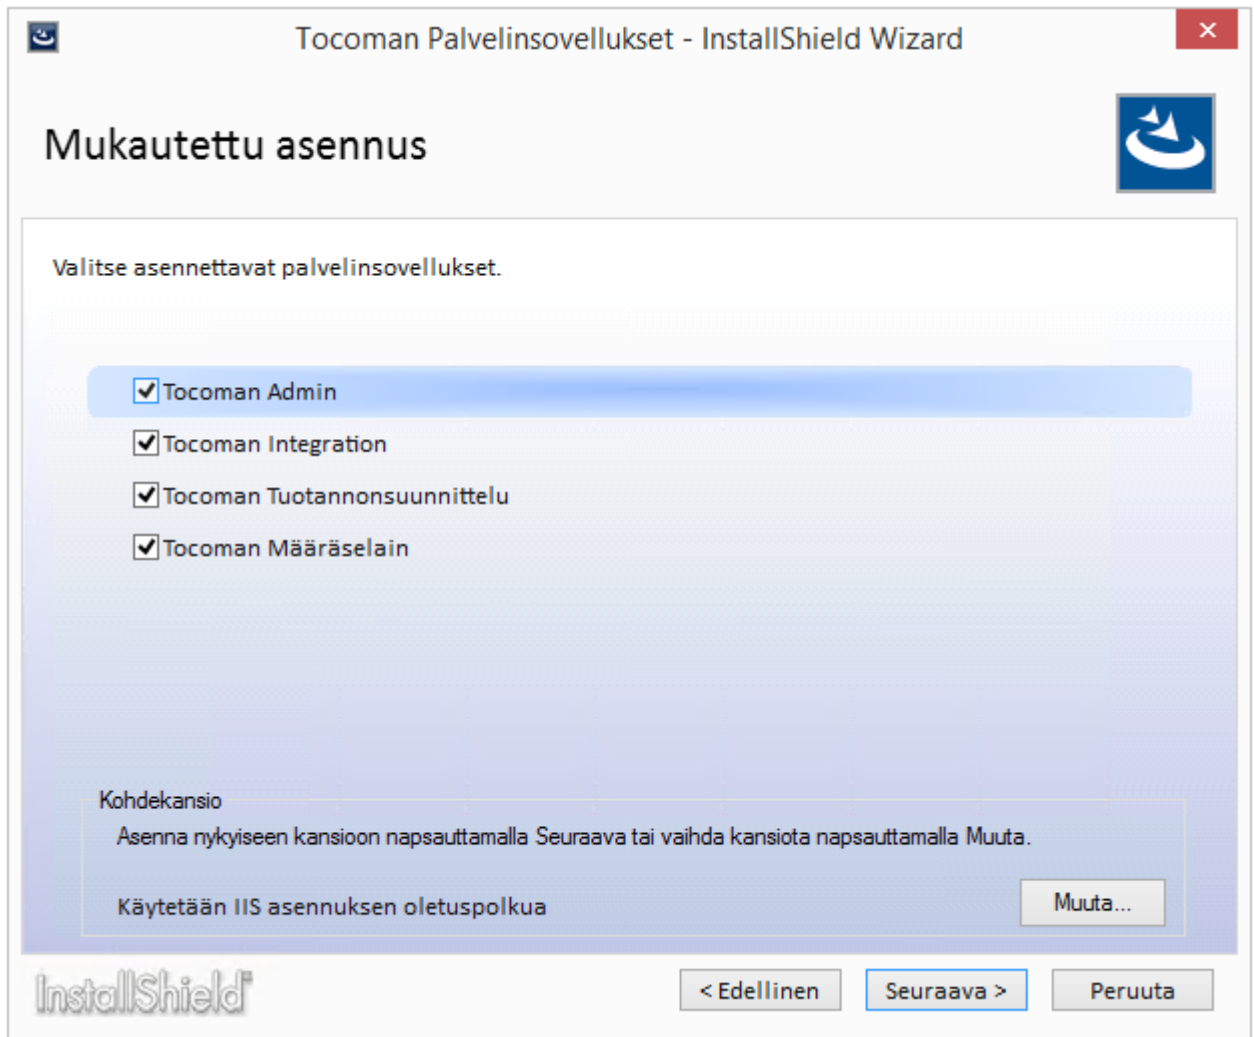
Tocoman Palvelinsovellukset - InstallShield Wizard

×

Mukautettu asennus

Valitse asennettavat palvelinsovellukset.

Tocoman Admin

Tocoman Integration

Tocoman Tuotannonsuunnittelu

Tocoman Määräselain

Kohdekansio

Asenna nykyiseen kansioon napsauttamalla Seuraava tai vaihda kansiota napsauttamalla Muuta.

Käytetään IIS asennuksen oletuspolkua

Muuta...

InstallShield

< Edellinen

Seuraava >

Peruuta